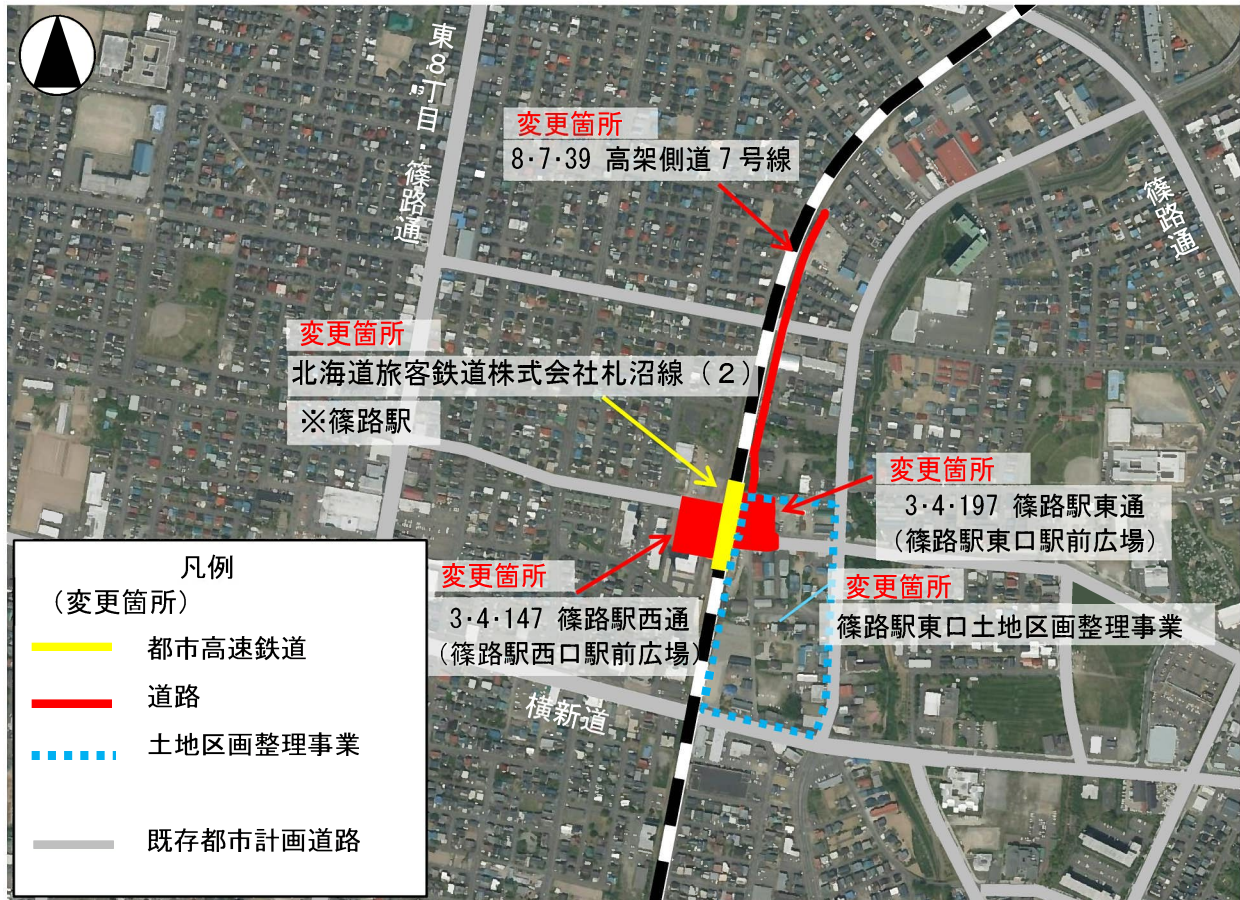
東8丁目・篠路通

変更箇所
8·7·39 高架側道7号線

篠路通

変更箇所
北海道旅客鉄道株式会社札沼線（2）
※篠路駅

変更箇所
3·4·197 篠路駅東通
（篠路駅東口駅前広場）

変更箇所
3·4·147 篠路駅西通
（篠路駅西口駅前広場）

変更箇所
篠路駅東口土地区画整理事業

横新道

凡例
（変更箇所）
都市高速鉄道
道路
土地区画整理事業
既存都市計画道路